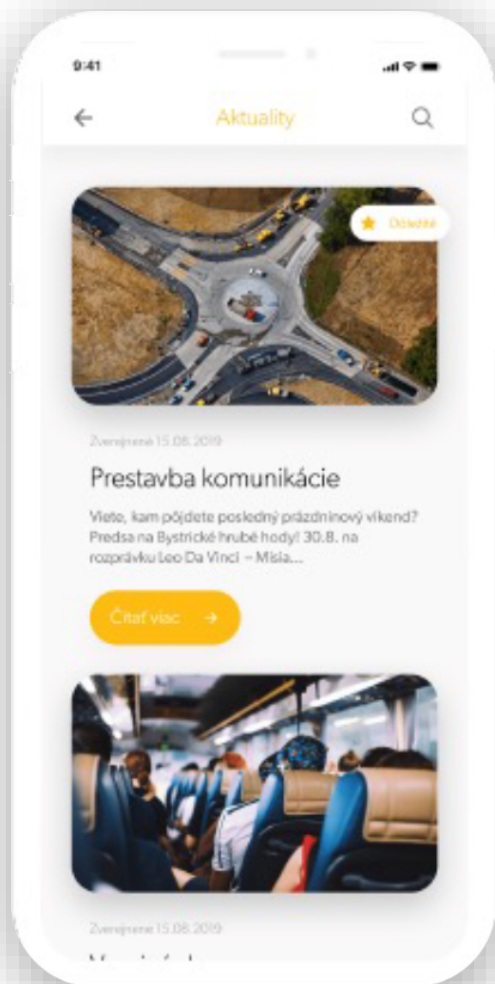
9:41

Aktuality

Dôležité

Zverejnené 15.08.2019

Prestavba komunikácie

Viete, kam pôjdete posledný prázdninový víkend? Predsa na Bystrické hrubé hody! 30.8. na rozprávku Leo Da Vinci – Misia...

Čítať viac →

Zverejnené 15.08.2019

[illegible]